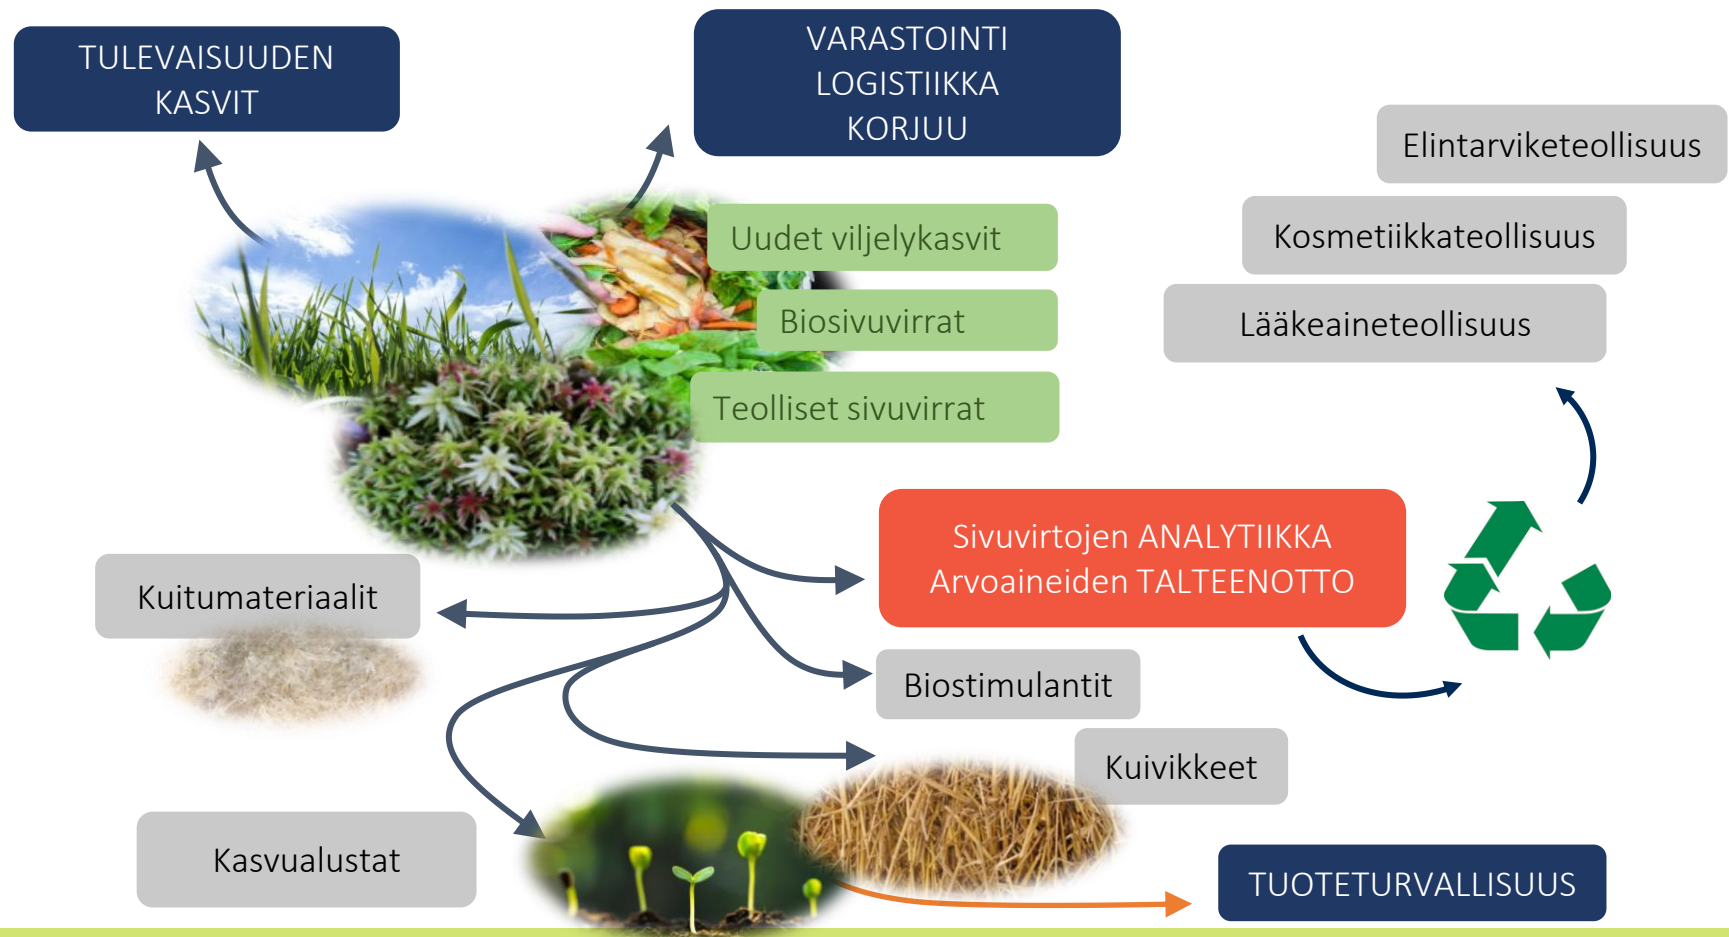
TULEVAISUUDEN KASVIT

VARASTOINTI
LOGISTIIKKA
KORJUU

Elintarviketeollisuus

Kosmetiikkateollisuus

Lääkeaineteollisuus

Uudet viljelykasvit

Biosivuvirrat

Teolliset sivuvirrat

Sivuvirtojen ANALYTIIKKA
Arvoaineiden TALTEENOTTO

Kuitumateriaalit

Biostimulantit

Kuivikkeet

Kasvualustat

TUOTETURVALLISUUS